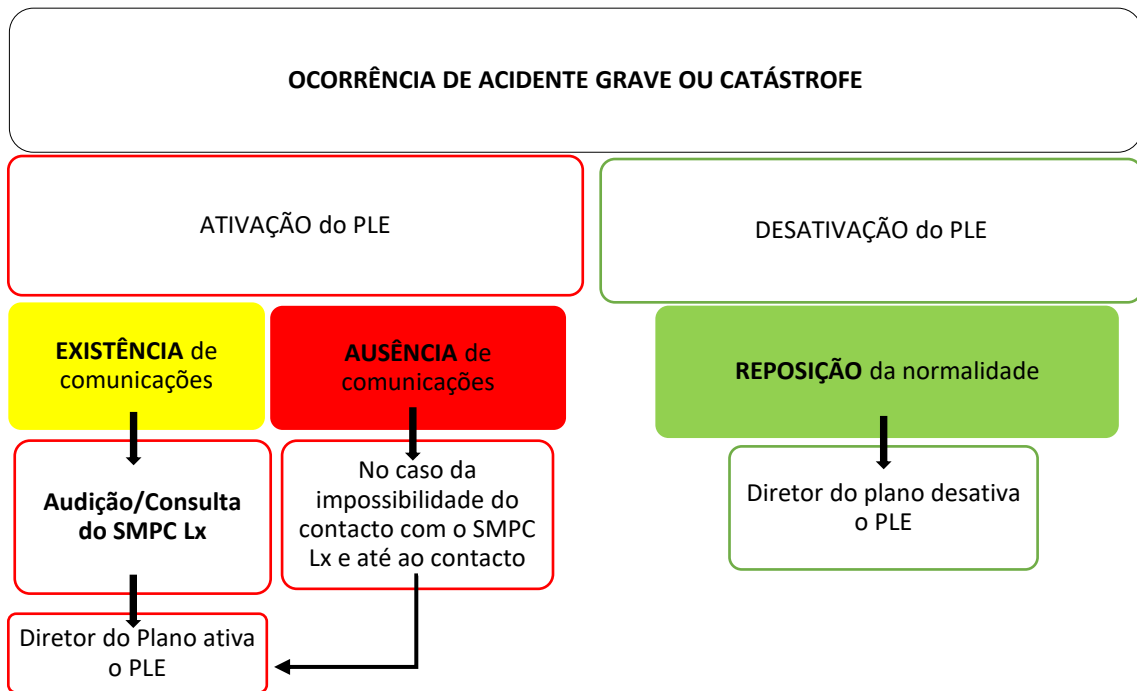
OCORRÊNCIA DE ACIDENTE GRAVE OU CATÁSTROFE

ATIVAÇÃO do PLE

DESATIVAÇÃO do PLE

EXISTÊNCIA de comunicações

AUSÊNCIA de comunicações

REPOSIÇÃO da normalidade

Audição/Consulta do SMPC Lx

No caso da impossibilidade do contacto com o SMPC Lx e até ao contacto

Diretor do plano desativa o PLE

Diretor do Plano ativa o PLE